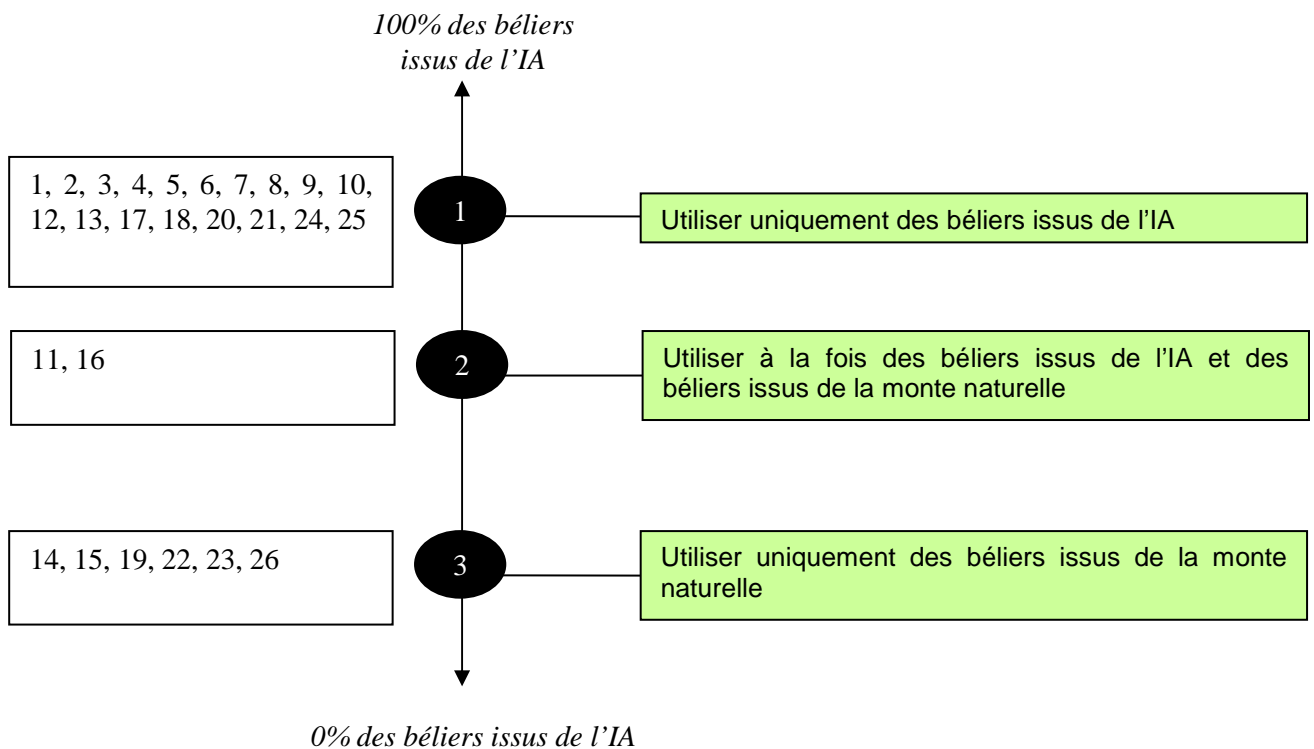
100% des béliers issus de l'IA

1, 2, 3, 4, 5, 6, 7, 8, 9, 10, 12, 13, 17, 18, 20, 21, 24, 25

1

Utiliser uniquement des béliers issus de l'IA

11, 16

2

Utiliser à la fois des béliers issus de l'IA et des béliers issus de la monte naturelle

14, 15, 19, 22, 23, 26

3

Utiliser uniquement des béliers issus de la monte naturelle

0% des béliers issus de l'IA